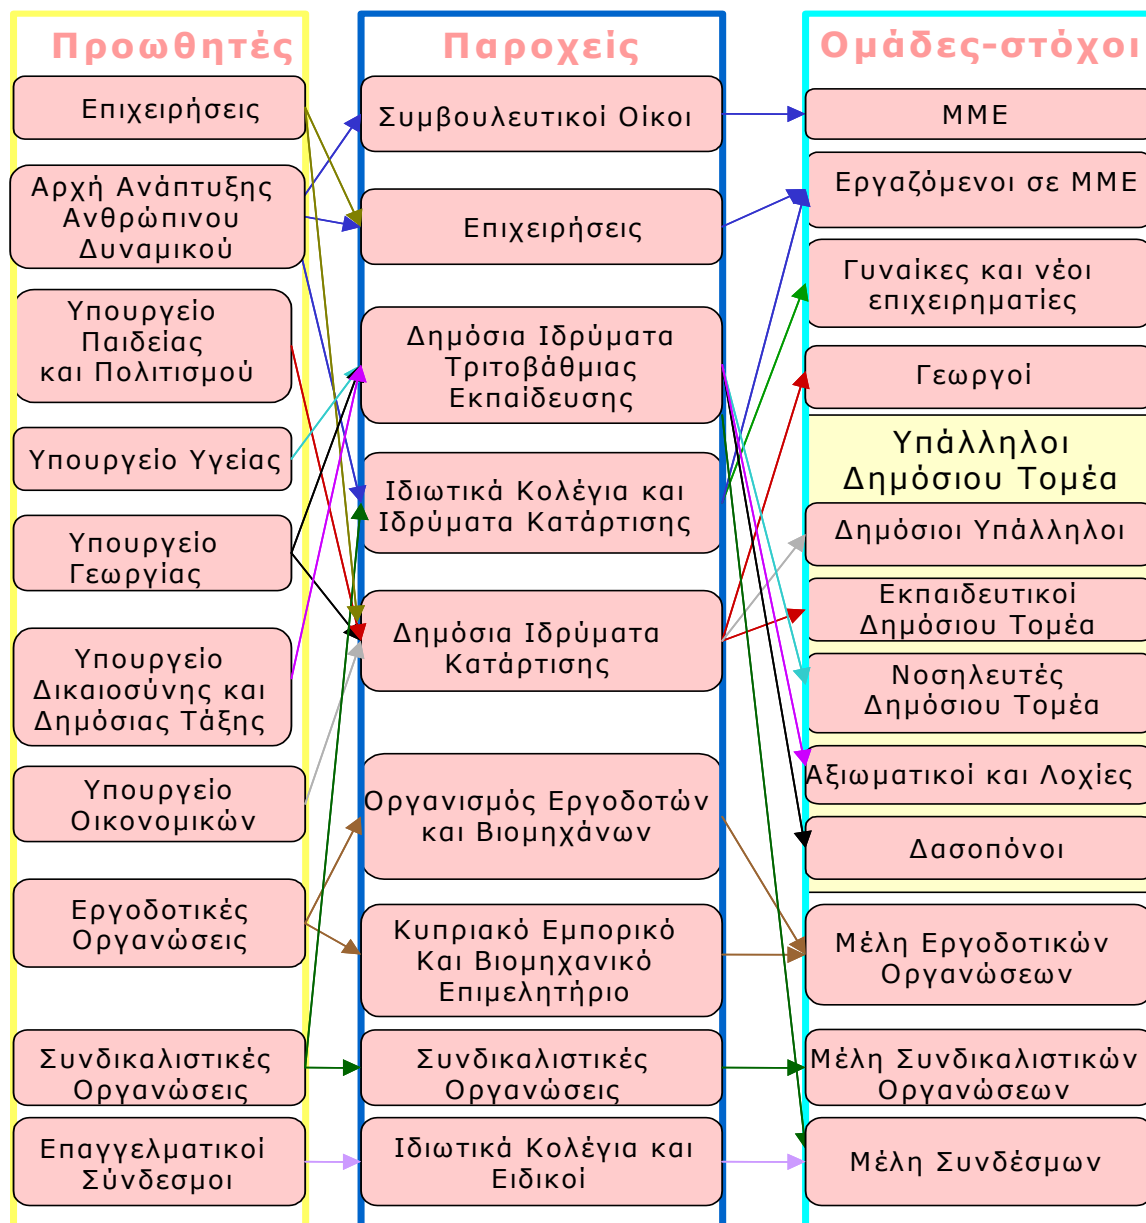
Προωθητές

Επιχειρήσεις

Αρχή Ανάπτυξης Ανθρώπινου Δυναμικού

Υπουργείο Παιδείας και Πολιτισμού

Υπουργείο Υγείας

Υπουργείο Γεωργίας

Υπουργείο Δικαιοσύνης και Δημόσιας Τάξης

Υπουργείο Οικονομικών

Εργοδοτικές Οργανώσεις

Συνδικαλιστικές Οργανώσεις

Επαγγελματικοί Σύνδεσμοι

Παροχείς

Συμβουλευτικοί Οίκοι

Επιχειρήσεις

Δημόσια Ιδρύματα Τριτοβάθμιας Εκπαίδευσης

Ιδιωτικά Κολέγια και Ιδρύματα Κατάρτισης

Δημόσια Ιδρύματα Κατάρτισης

Οργανισμός Εργοδοτών και Βιομηχάνων

Κυπριακό Εμπορικό Και Βιομηχανικό Επιμελητήριο

Συνδικαλιστικές Οργανώσεις

Ιδιωτικά Κολέγια και Ειδικοί

Ομάδες-στόχοι

ΜΜΕ

Εργαζόμενοι σε ΜΜΕ

Γυναίκες και νέοι επιχειρηματίες

Γεωργοί

Υπάλληλοι Δημόσιου Τομέα

Δημόσιοι Υπάλληλοι

Εκπαιδευτικοί Δημόσιου Τομέα

Νοσηλευτές Δημόσιου Τομέα

Αξιωματικοί και Λοχίες

Δασοπόνοι

Μέλη Εργοδοτικών Οργανώσεων

Μέλη Συνδικαλιστικών Οργανώσεων

Μέλη Συνδέσμων